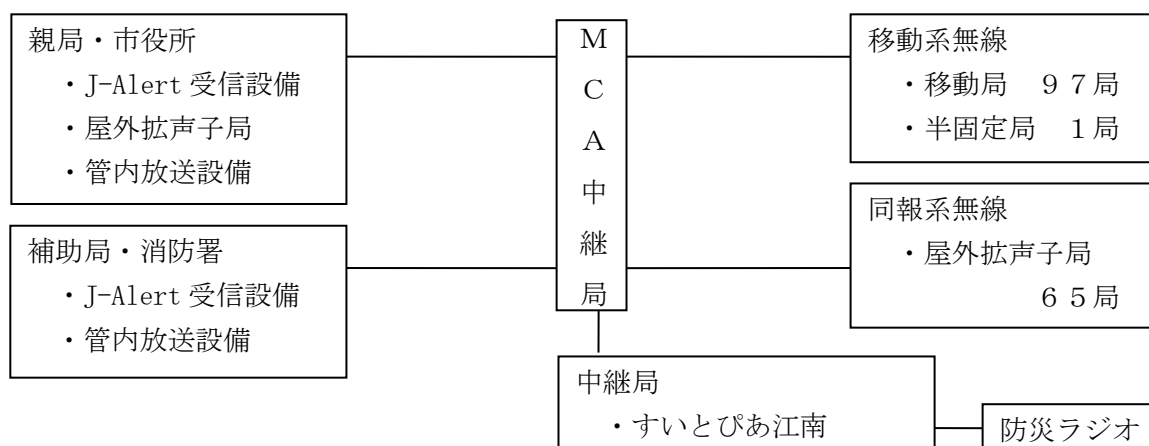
親局・市役所
・J-Alert 受信設備
・屋外拡声子局
・管内放送設備

補助局・消防署
・J-Alert 受信設備
・管内放送設備

MCA中継局

移動系無線
・移動局　９７局
・半固定局　１局

同報系無線
・屋外拡声子局
６５局

中継局
・すいとぴあ江南

防災ラジオ